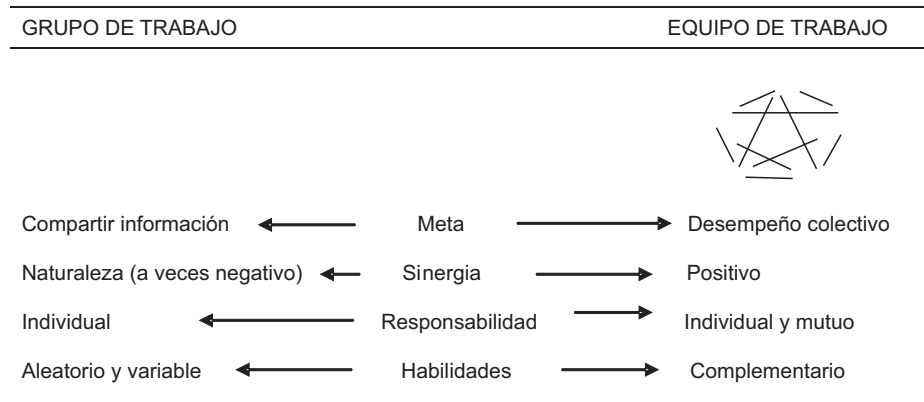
GRUPO DE TRABAJO

EQUIPO DE TRABAJO

Compartir información ← Meta → Desempeño colectivo

Naturaleza (a veces negativo) ← Sinergia → Positivo

Individual ← Responsabilidad → Individual y mutuo

Aleatorio y variable ← Habilidades → Complementario